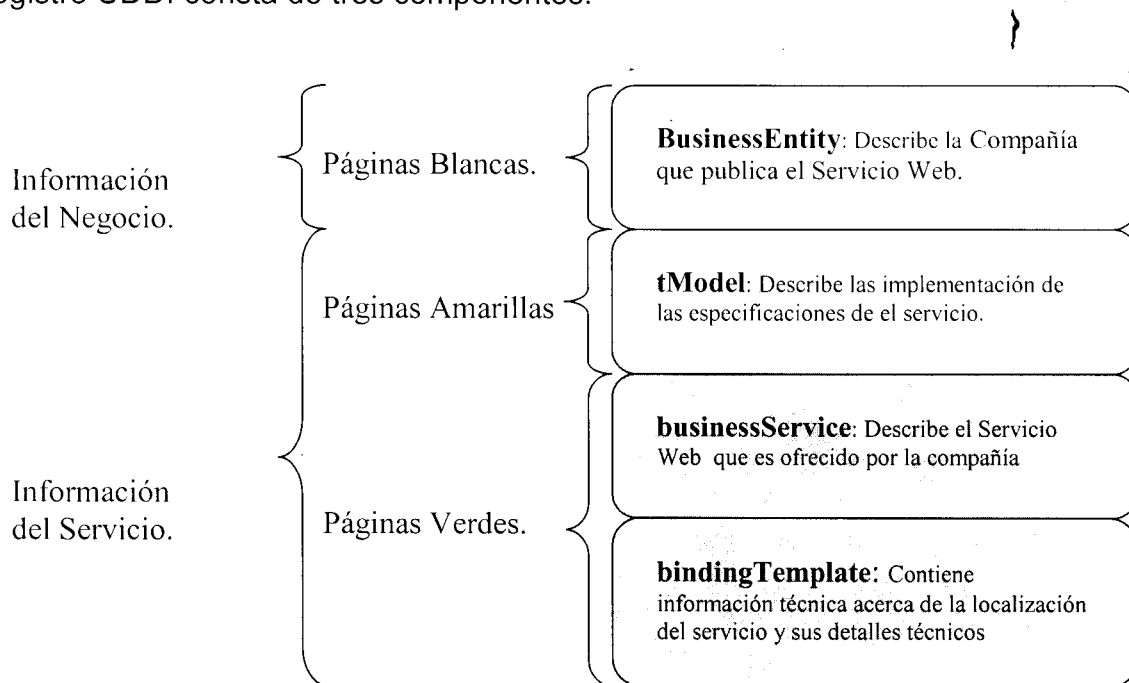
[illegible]egistro UDDI consta de tres componentes:

Información del Negocio.

Información del Servicio.

Páginas Blancas.

Páginas Amarillas

Páginas Verdes.

**BusinessEntity**: Describe la Compañía que publica el Servicio Web.

**tModel**: Describe las implementación de las especificaciones de el servicio.

**businessService**: Describe el Servicio Web que es ofrecido por la compañía

**bindingTemplate**: Contiene información técnica acerca de la localización del servicio y sus detalles técnicos